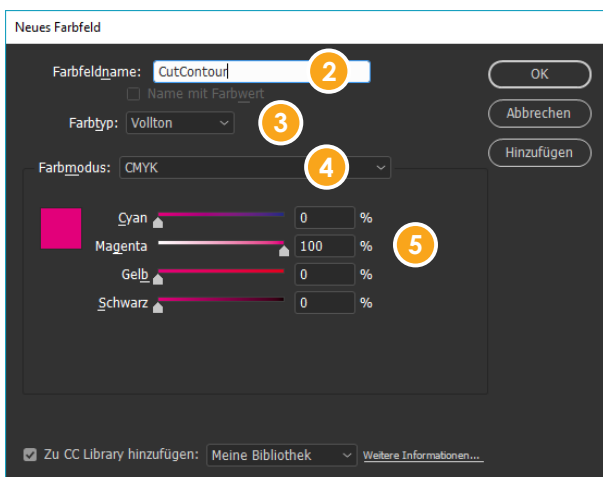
Neues Farbfeld

Farbfeldname: CutContour
2
Name mit Farbwert
Farbtyp: Vollton
3
Farbmodus: CMYK
4

OK
Abbrechen
Hinzufügen

Cyan 0 %
Magenta 100 %
Gelb 0 %
Schwarz 0 %
5

Zu CC Library hinzufügen: Meine Bibliothek
Weitere Informationen...